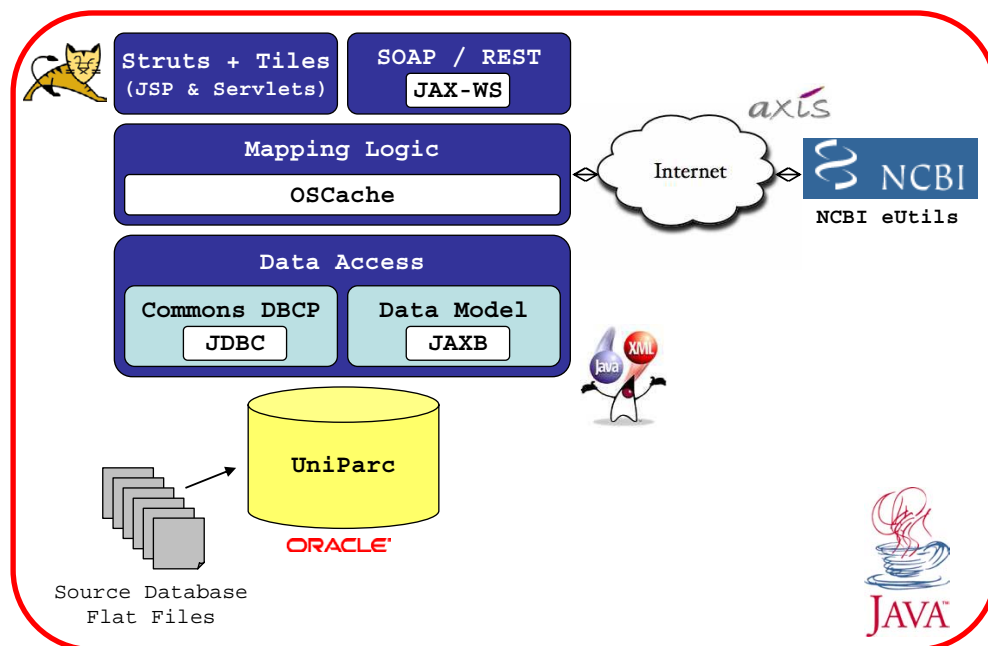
Struts + Tiles
(JSP & Servlets)

SOAP / REST
JAX-WS

axis

Mapping Logic
OSCache

Internet

NCBI
NCBI eUtils

Data Access
Commons DBCP
JDBC
Data Model
JAXB

java
XML

UniParc
ORACLE

Source Database
Flat Files

JAVA™